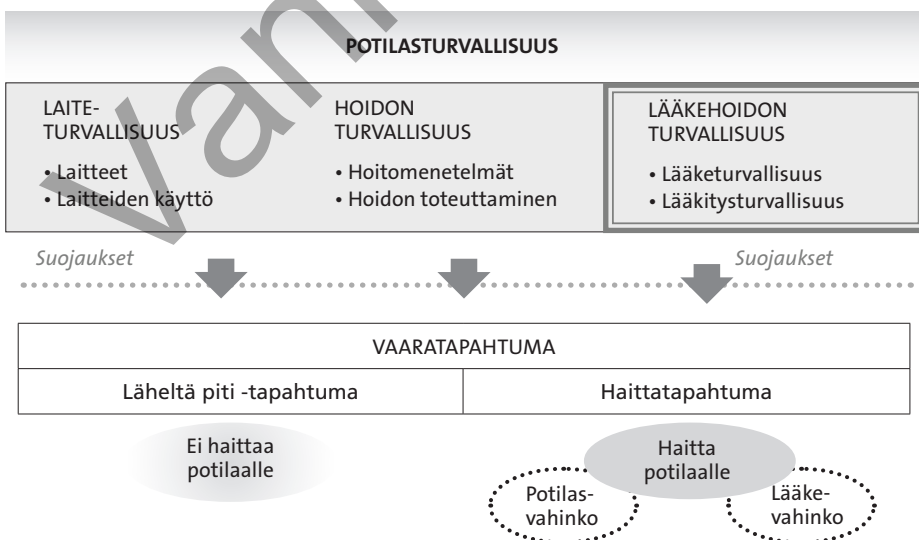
Vanha

POTILASTURVALLISUUS

LAITE-TURVALLISUUS
• Laitteet
• Laitteiden käyttö

HOIDON TURVALLISUUS
• Hoitomenetelmät
• Hoidon toteuttaminen

LÄÄKEHOIDON TURVALLISUUS
• Lääketurvallisuus
• Lääkitysturvallisuus

Suojaukset

Suojaukset

| VAARATAPAHTUMA | |
|---|---|
| Läheltä piti -tapahtuma | Haittatapahtuma |

Ei haittaa potilaalle

Haitta potilaalle

Potilas-vahinko

Lääke-vahinko